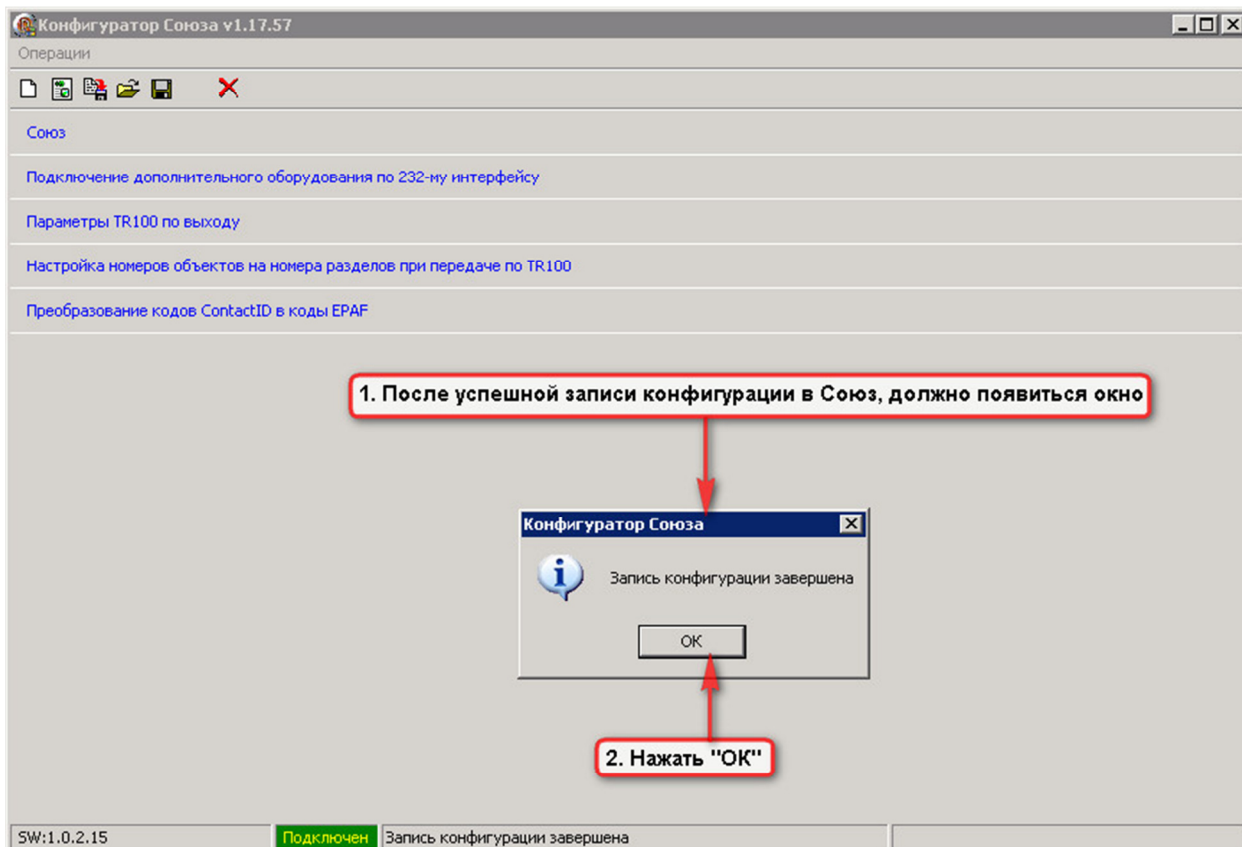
Конфигуратор Союза v1.17.57

Операции

Союз

Подключение дополнительного оборудования по 232-му интерфейсу

Параметры TR100 по выходу

Настройка номеров объектов на номера разделов при передаче по TR100

Преобразование кодов ContactID в коды EPAF

1. После успешной записи конфигурации в Союз, должно появиться окно

Конфигуратор Союза

Запись конфигурации завершена

OK

2. Нажать "ОК"

SW:1.0.2.15 | Подключен | Запись конфигурации завершена